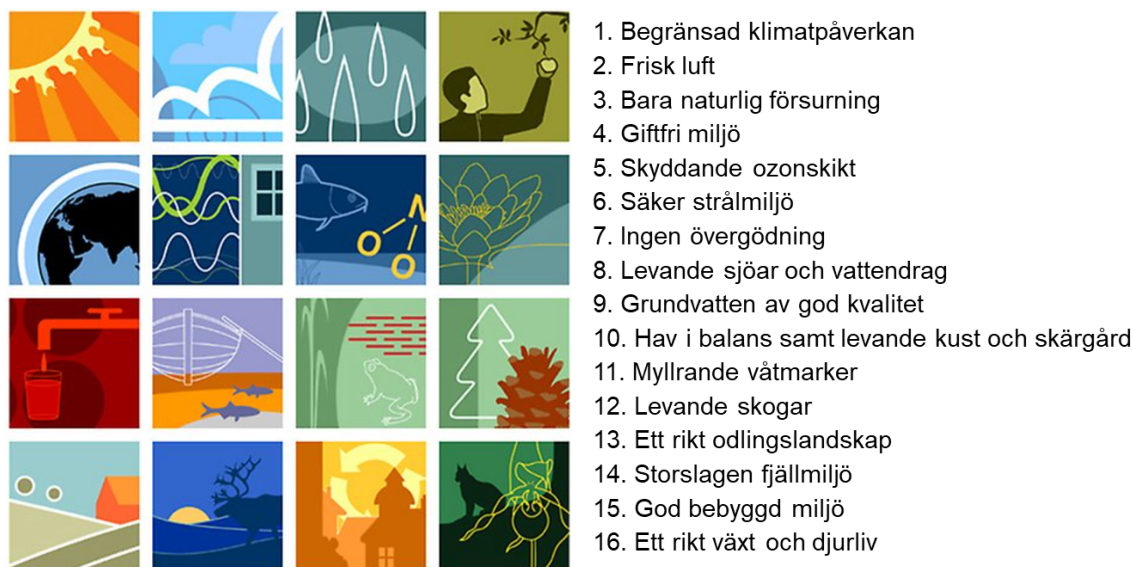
1. Begränsad klimatpåverkan
2. Frisk luft
3. Bara naturlig försurning
4. Giftfri miljö
5. Skyddande ozonskikt
6. Säker strålmiljö
7. Ingen övergödning
8. Levande sjöar och vattendrag
9. Grundvatten av god kvalitet
10. Hav i balans samt levande kust och skärgård
11. Myllrande våtmarker
12. Levande skogar
13. Ett rikt odlingslandskap
14. Storslagen fjällmiljö
15. God bebyggd miljö
16. Ett rikt växt och djurliv